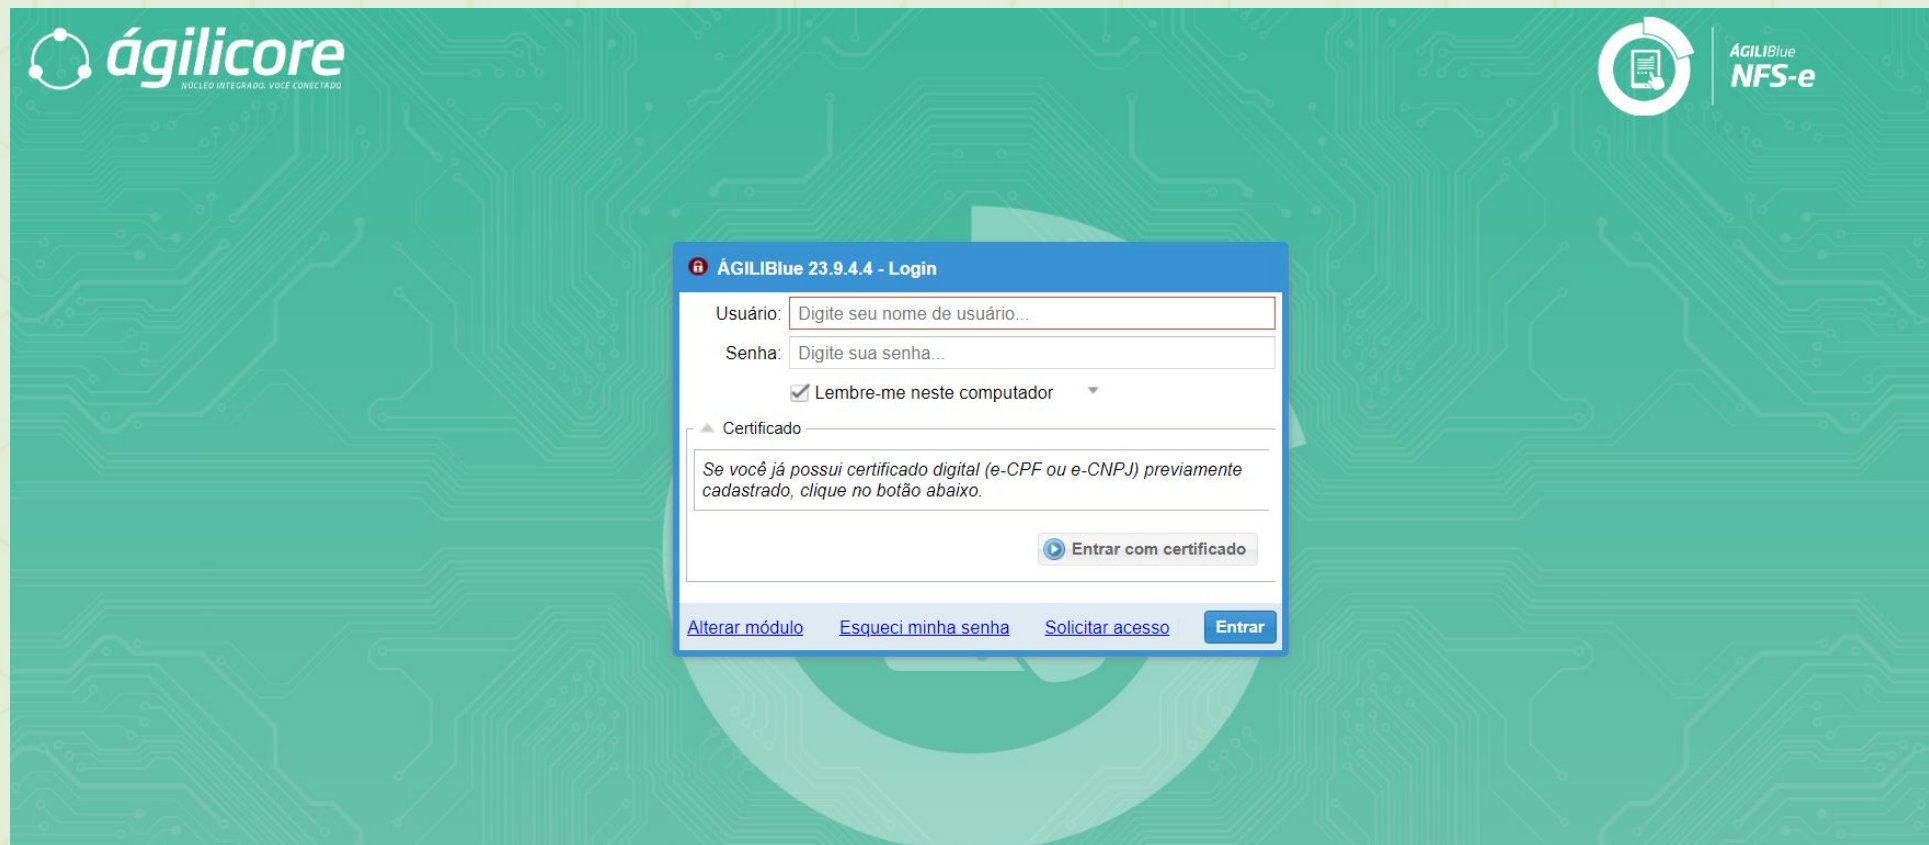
ágilicore
NÚCLEO INTEGRADO. VOCÊ CONECTADO

ÁGILIBlue
NFS-e

ÁGILIBlue 23.9.4.4 - Login

Usuário: Digite seu nome de usuário...
Senha: Digite sua senha...
Lembre-me neste computador

Certificado
Se você já possui certificado digital (e-CPF ou e-CNPJ) previamente cadastrado, clique no botão abaixo.

Entrar com certificado

Alterar módulo Esqueci minha senha Solicitar acesso Entrar